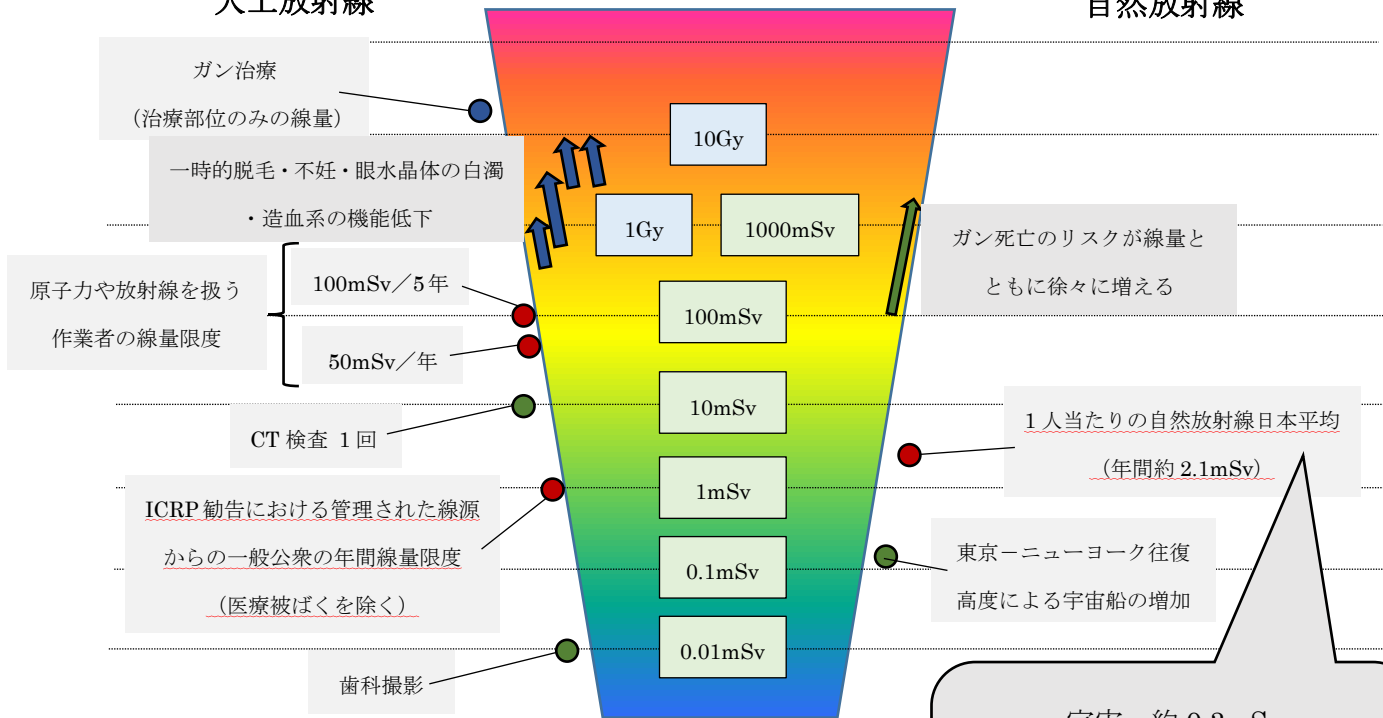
人工放射線

自然放射線

ガン治療
（治療部位のみの線量）

10Gy

一時的脱毛・不妊・眼水晶体の白濁
・造血系の機能低下

1Gy

1000mSv

ガン死亡のリスクが線量と
ともに徐々に増える

原子力や放射線を扱う
作業者の線量限度

100mSv／5年

100mSv

50mSv／年

10mSv

CT 検査 1回

1人当たりの自然放射線日本平均
（年間約 2.1mSv）

1mSv

ICRP 勧告における管理された線源
からの一般公衆の年間線量限度
（医療被ばくを除く）

0.1mSv

東京ーニューヨーク往復
高度による宇宙船の増加

0.01mSv

歯科撮影

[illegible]